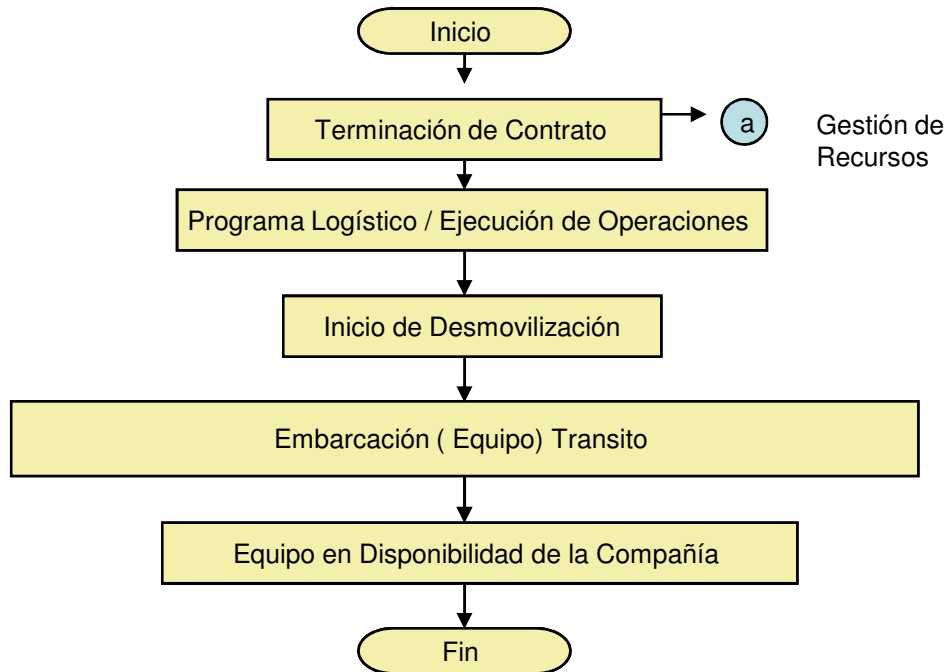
Inicio

Terminación de Contrato

a

Gestión de Recursos

Programa Logístico / Ejecución de Operaciones

Inicio de Desmovilización

Embarcación ( Equipo) Transito

Equipo en Disponibilidad de la Compañía

Fin